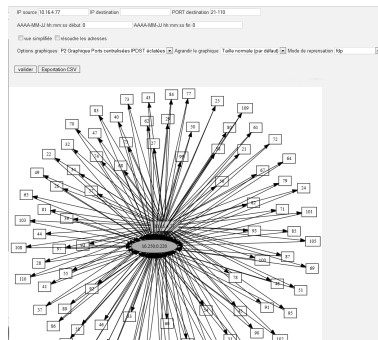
IP source 10.16.4.77 IP destination PORT destination 21-110

AAAA-MM-JJ hh:mm:ss début 0 AAAA-MM-JJ hh:mm:ss fin 0

vue simplifiée écouter les adresses

Options graphiques : P2 Graphique Ports contributeurs IPC/ST éclatées Agrandir le graphique : Taille normale (par défaut) Mode de représentation : fdp

valider Exportation CSV

73 45 84 77 23 109 83 40 62 78 47 60 72 32 21 94 22 79 30 24 53 103 102 55 44 103 108 97 87 28 89 110 51 41 85 37 56 96 102

10.239.0.239